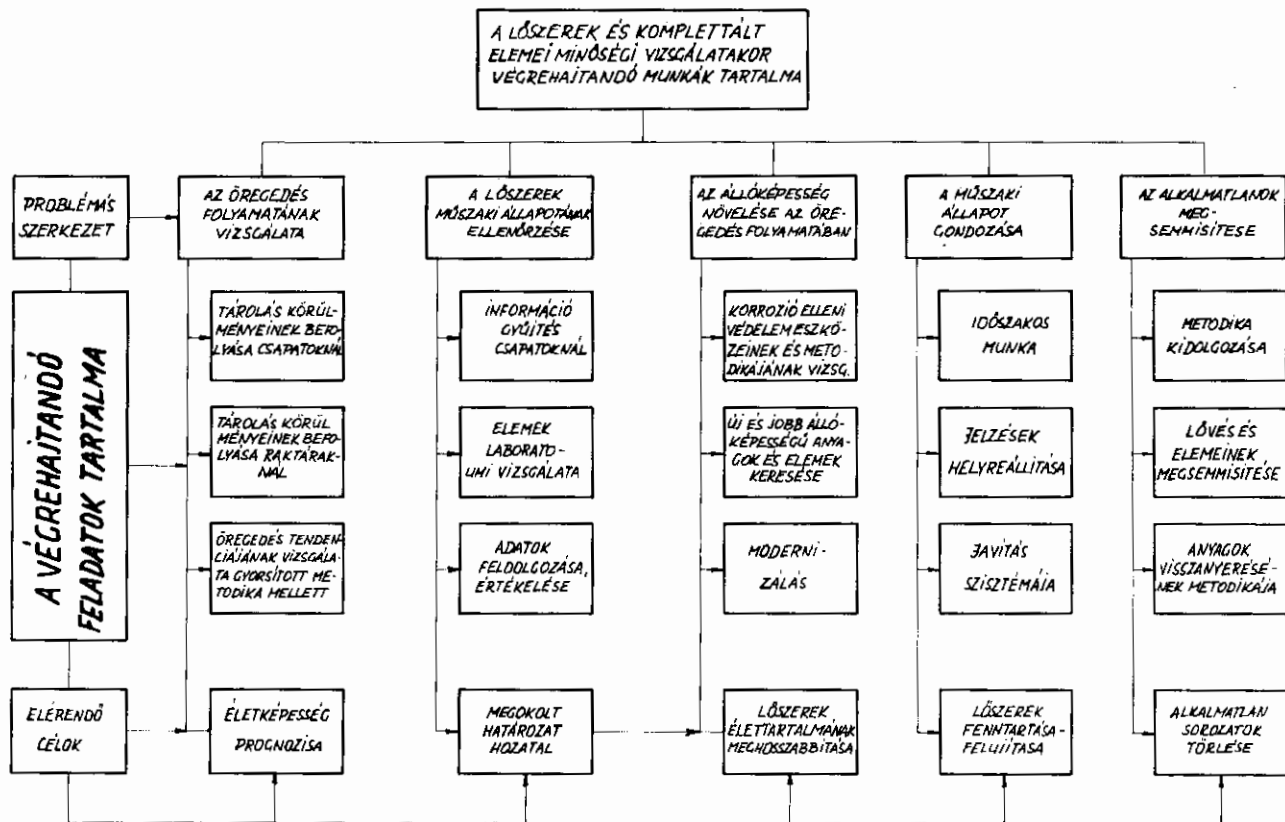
A LŐSZEREK ÉS KOMPLETTÁLT ELEMEI MINŐSÉGI VIZSGÁLATAKOR VÉGREHAJTANDÓ MUNKÁK TARTALMA

PROBLÉMÁS SZERKEZET

A VÉGREHAJTANDÓ FELADATOK TARTALMA

ELÉRENDŐ CÉLOK

AZ ÖREGEDÉS FOLYAMATÁNAK VIZSGÁLATA

TÁROLÁS KÖRÜLMÉNYEINEK BEFOLYÁSA CSAPATOKNÁL

TÁROLÁS KÖRÜLMÉNYEINEK BEFOLYÁSA RAKTÁRAKNÁL

ÖREGEDÉS TENDENCIÁJÁNAK VIZSGÁLATA GYORSÍTOTT METODIKA MELLETT

ÉLETKÉPESSÉG PROGNOZISA

A LŐSZEREK MŰSZAKI ÁLLAPOTÁNAK ELLENŐRZÉSE

INFORMÁCIÓ GYŰJTÉS CSAPATOKNÁL

ELEMEK LABORATÓRIUMI VIZSGÁLATA

ADATOK FELDOLGOZÁSA, ÉRTÉKELÉSE

MEGOKOLT HATÁROZAT HOZATAL

AZ ÁLLÓKÉPESSÉG NÖVELÉSE AZ ÖREGEDÉS FOLYAMATÁBAN

KORROZIÓ ELLENI VÉDELEMESZKÖZEINEK ÉS METODIKÁJÁNAK VIZSG.

ÚJ ÉS JOBB ÁLLÓKÉPESSÉGŰ ANYAGOK ÉS ELEMEK KERESÉSE

MODERNIZÁLÁS

LŐSZEREK ÉLETTARTALMÁNAK MEGHOSSZABBÍTÁSA

A MŰSZAKI ÁLLAPOT GONDOZÁSA

IDŐSZAKOS MUNKA

JELZÉSEK HELYREÁLLÍTÁSA

JAVÍTÁS SZISZTÉMÁIA

LŐSZEREK FENNTARTÁSA-FELUJITÁSA

AZ ALKALMATLANOK MEGSEMMISITÉSE

METODIKA KIDOLGOZÁSA

LÖVÉS ÉS ELEMEINEK MEGSEMMISITÉSE

ANYAGOK VISSZANYERÉSÉNEK METODIKÁJA

ALKALMATLAN SOROZATOK TÖRLÉSE